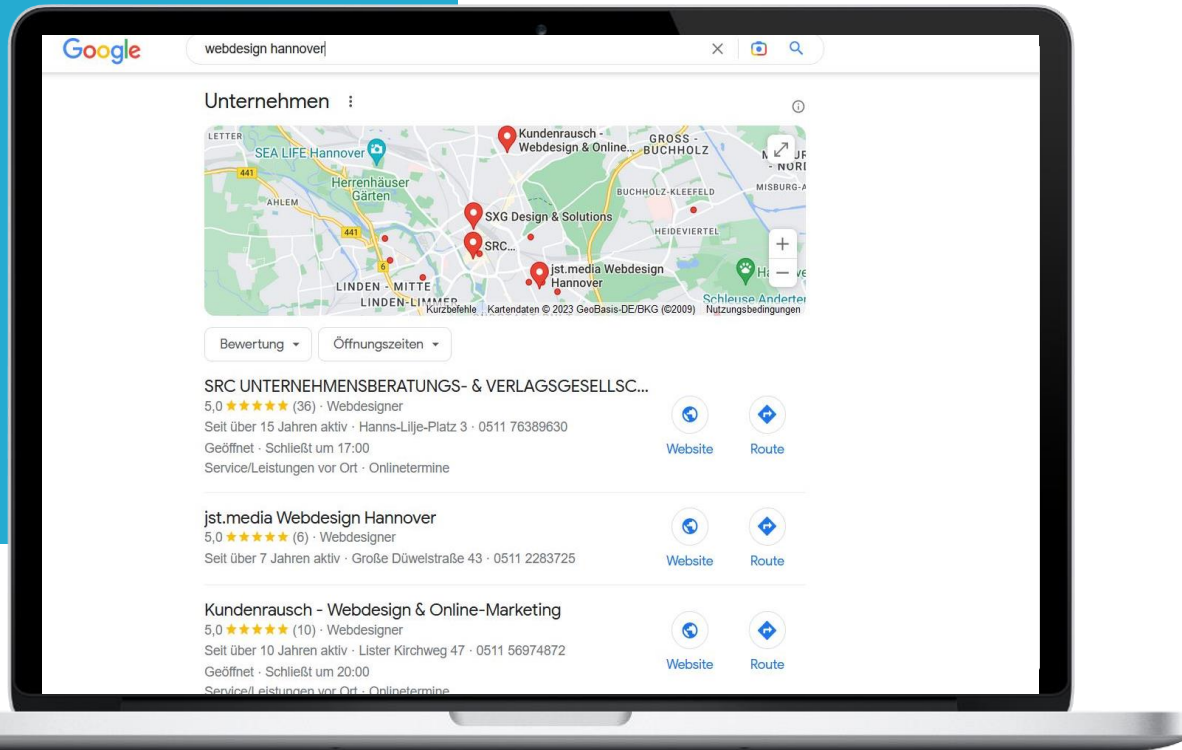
Google

webdesign hannover

Unternehmen ⋮

LETTER
SEA LIFE Hannover
Kundenrausch - Webdesign & Online...
GROSS - BUCHHOLZ
441
Herrenhäuser Gärten
BUCHHOLZ-KLEEFELD
MISBURG-A
AHLEM
SXG Design & Solutions
441
HEIDEVIERTEL
SRC...
6
jst.media Webdesign Hannover
LINDEN - MITTE
LINDEN-LIMMER
Schleuse Anderten
Kurzbefehle Kartendaten © 2023 GeoBasis-DE/BKG (©2009) Nutzungsbedingungen

Bewertung ▾ Öffnungszeiten ▾

SRC UNTERNEHMENSBERATUNGS- & VERLAGSGESELLSC...
5,0 ★★★★★ (36) · Webdesigner
Seit über 15 Jahren aktiv · Hanns-Lilje-Platz 3 · 0511 76389630
Geöffnet · Schließt um 17:00
Service/Leistungen vor Ort · Onlinetermine
Website Route

jst.media Webdesign Hannover
5,0 ★★★★★ (6) · Webdesigner
Seit über 7 Jahren aktiv · Große Düwelstraße 43 · 0511 2283725
Website Route

Kundenrausch - Webdesign & Online-Marketing
5,0 ★★★★★ (10) · Webdesigner
Seit über 10 Jahren aktiv · Lister Kirchweg 47 · 0511 56974872
Geöffnet · Schließt um 20:00
Service/Leistungen vor Ort · Onlinetermine
Website Route